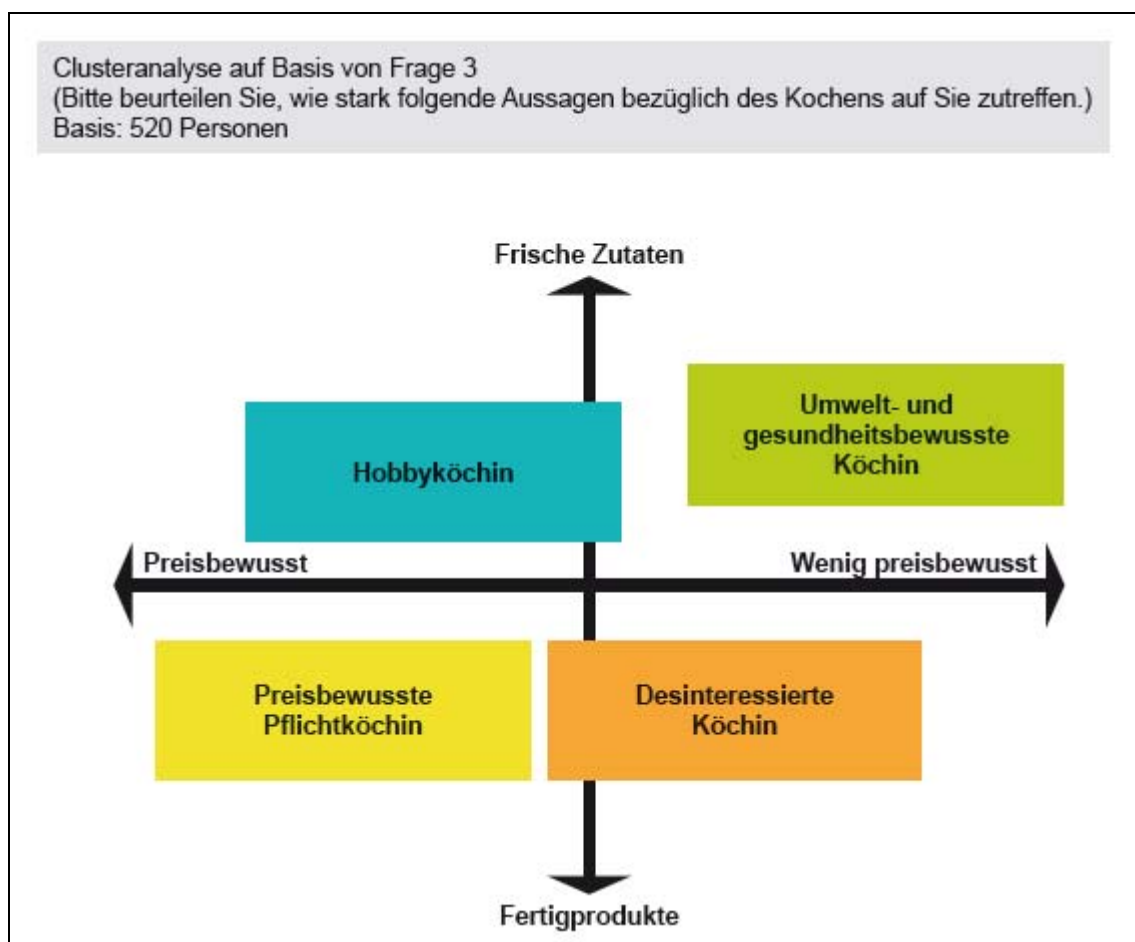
Clusteranalyse auf Basis von Frage 3
(Bitte beurteilen Sie, wie stark folgende Aussagen bezüglich des Kochens auf Sie zutreffen.)
Basis: 520 Personen

Frische Zutaten

Hobbyköchin

Umwelt- und gesundheitsbewusste Köchin

Preisbewusst

Wenig preisbewusst

Preisbewusste Pflichtköchin

Desinteressierte Köchin

Fertigprodukte